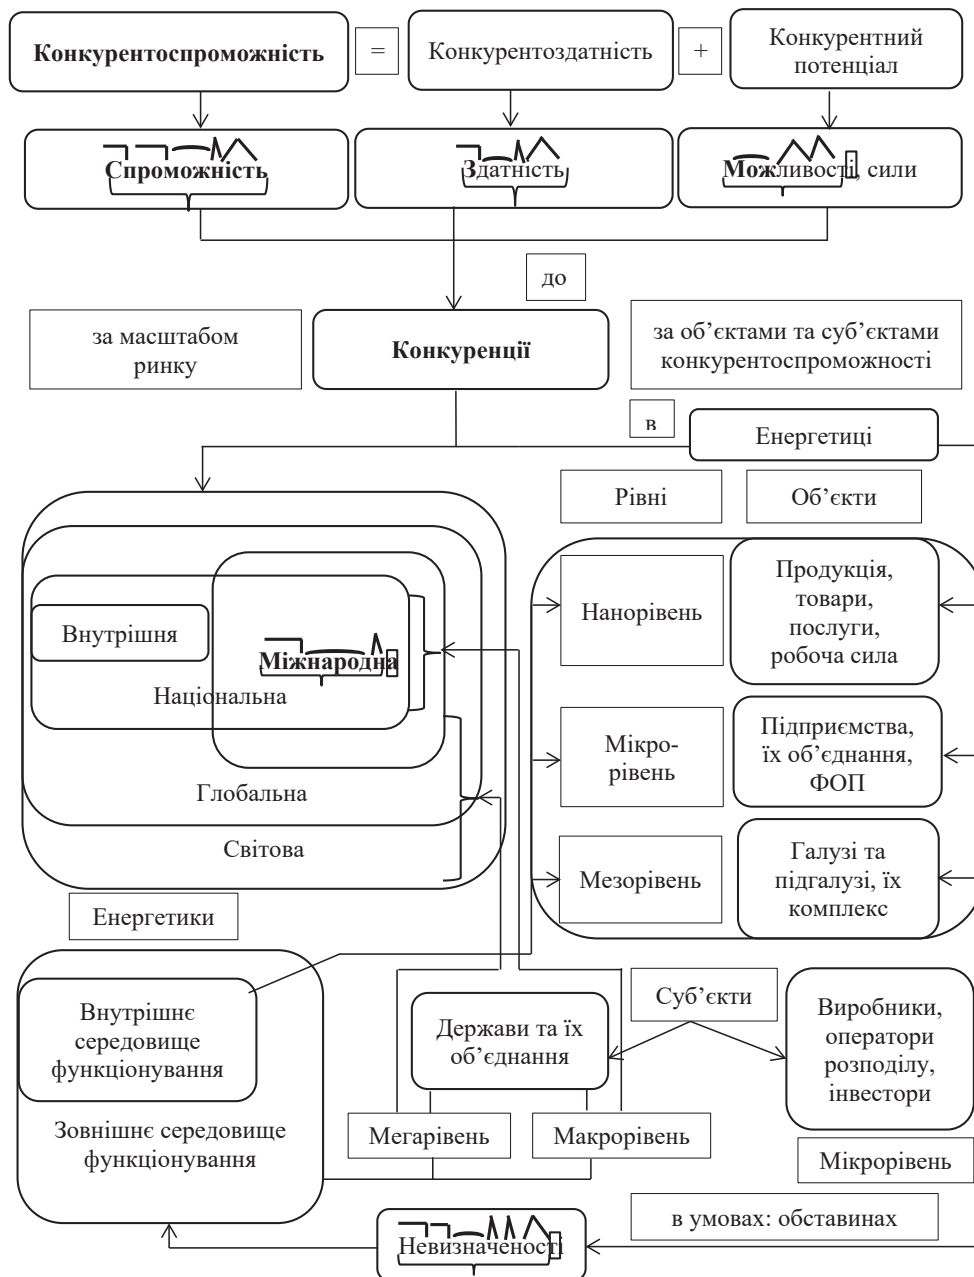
Конкурентоспроможність = Конкурентоздатність + Конкурентний потенціал

Спроможність

Здатність

Можливості, сили

до

за масштабом ринку

Конкуренції

за об'єктами та суб'єктами конкурентоспроможності

в

Енергетиці

Рівні

Об'єкти

Внутрішня

Міжнародна

Національна

Глобальна

Світова

Нанорівень

Продукція, товари, послуги, робоча сила

Мікрорівень

Підприємства, їх об'єднання, ФОП

Мезорівень

Галузі та підгалузі, їх комплекс

Енергетики

Внутрішнє середовище функціонування

Зовнішнє середовище функціонування

Держави та їх об'єднання

Суб'єкти

Виробники, оператори розподілу, інвестори

Мегарівень

Макрорівень

Мікрорівень

в умовах: обставинах

Невизначеності